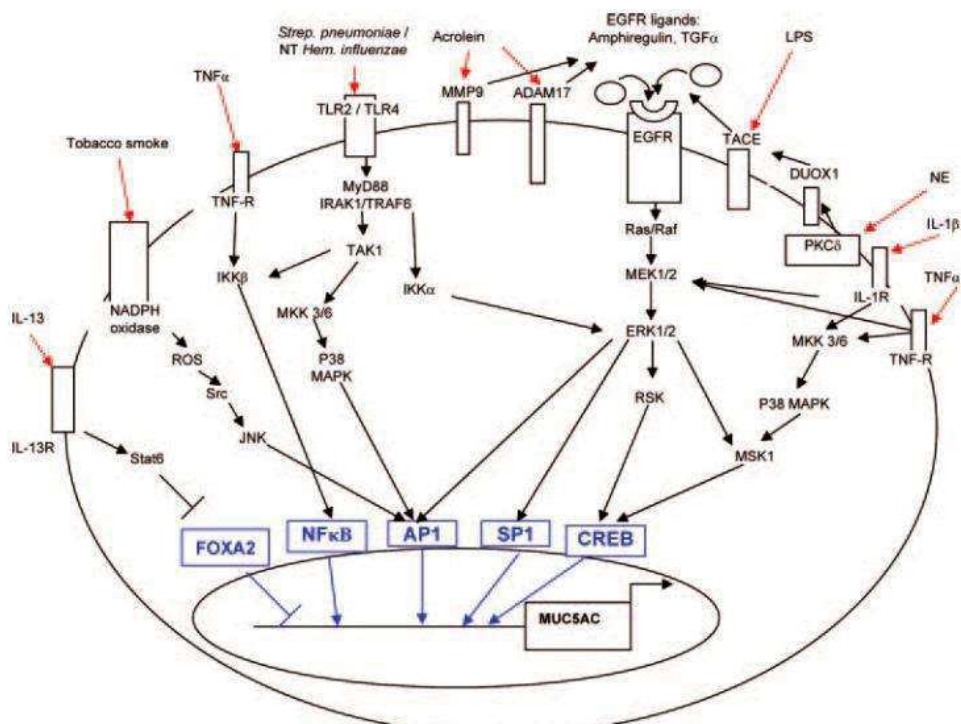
Strep. pneumoniae / NT Hem. influenzae

Acrolein

EGFR ligands: Amphiregulin, TGFα

LPS

TNFα

TLR2 / TLR4

MMP9

ADAM17

EGFR

TACE

Tobacco smoke

TNF-R

MyD88

IRAK1/TRAF6

DUOX1

NE

TAK1

Ras/Raf

PKCδ

IL-1β

IKKβ

IKKα

MEK1/2

IL-1R

TNFα

NADPH oxidase

IL-13

MKK 3/6

ERK1/2

MKK 3/6

TNF-R

ROS

P38 MAPK

Src

RSK

P38 MAPK

IL-13R

JNK

Stat6

MSK1

FOXA2

NFκB

AP1

SP1

CREB

MUC5AC